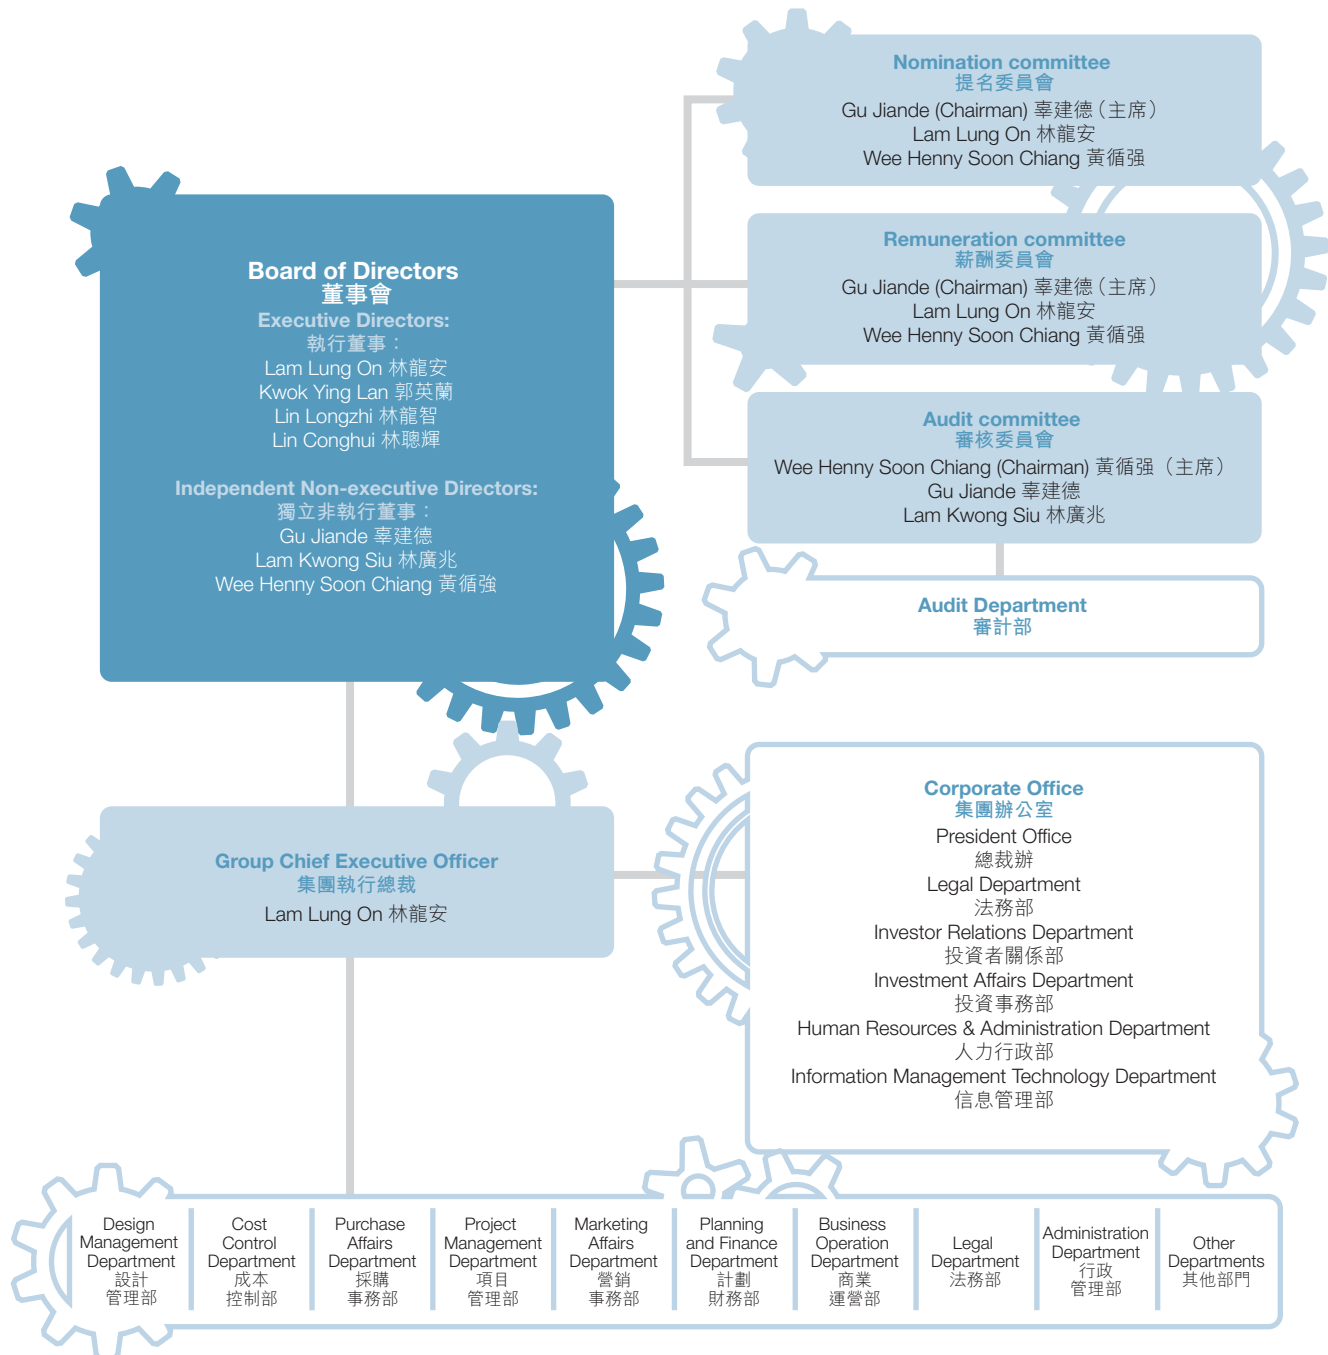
Nomination committee
提名委員會
Gu Jiande (Chairman) 辜建德（主席）
Lam Lung On 林龍安
Wee Henny Soon Chiang 黃循强

Remuneration committee
薪酬委員會
Gu Jiande (Chairman) 辜建德（主席）
Lam Lung On 林龍安
Wee Henny Soon Chiang 黃循强

Board of Directors
董事會
Executive Directors:
執行董事：
Lam Lung On 林龍安
Kwok Ying Lan 郭英蘭
Lin Longzhi 林龍智
Lin Conghui 林聰輝

Independent Non-executive Directors:
獨立非執行董事：
Gu Jiande 辜建德
Lam Kwong Siu 林廣兆
Wee Henny Soon Chiang 黃循強

Audit committee
審核委員會
Wee Henny Soon Chiang (Chairman) 黃循强（主席）
Gu Jiande 辜建德
Lam Kwong Siu 林廣兆

Audit Department
審計部

Corporate Office
集團辦公室
President Office
總裁辦
Legal Department
法務部
Investor Relations Department
投資者關係部
Investment Affairs Department
投資事務部
Human Resources & Administration Department
人力行政部
Information Management Technology Department
信息管理部

Group Chief Executive Officer
集團執行總裁
Lam Lung On 林龍安

| Design Management Department 設計管理部 | Cost Control Department 成本控制部 | Purchase Affairs Department 採購事務部 | Project Management Department 項目管理部 | Marketing Affairs Department 營銷事務部 | Planning and Finance Department 計劃財務部 | Business Operation Department 商業運營部 | Legal Department 法務部 | Administration Department 行政管理部 | Other Departments 其他部門 |
|---|---|---|---|---|---|---|---|---|---|